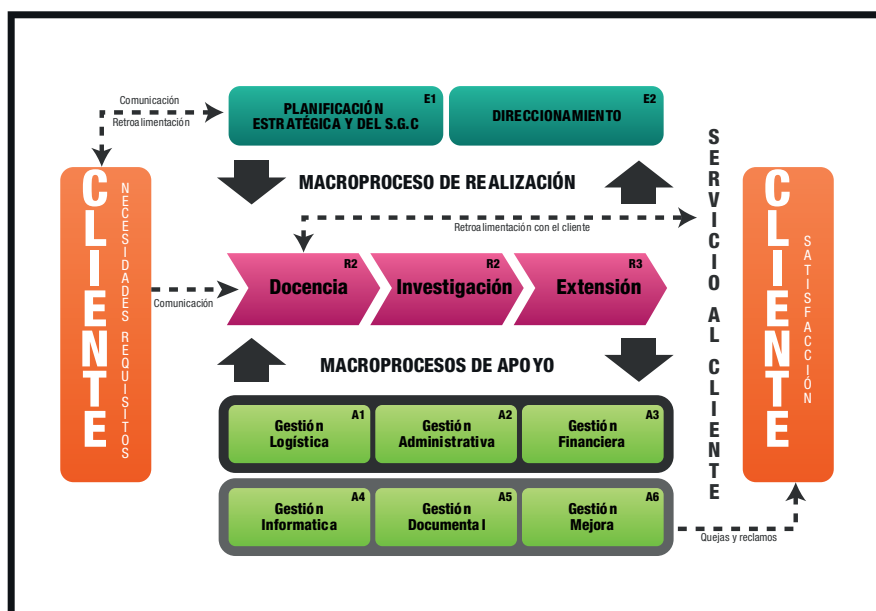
Comunicación
Retroalimentación

PLANIFICACIÓN ESTRATÉGICA Y DEL S.G.C E1

DIRECCIONAMIENTO E2

CLIENTE
NECESIDADES REQUISITOS

MACROPROCESO DE REALIZACIÓN

Retroalimentación con el cliente

Comunicación

Docencia R2
Investigación R2
Extensión R3

MACROPROCESOS DE APOYO

Gestión Logística A1
Gestión Administrativa A2
Gestión Financiera A3
Gestión Informatica A4
Gestión Documental A5
Gestión Mejora A6

SERVICIO AL CLIENTE

CLIENTE
SATISFACCIÓN

Quejas y reclamos